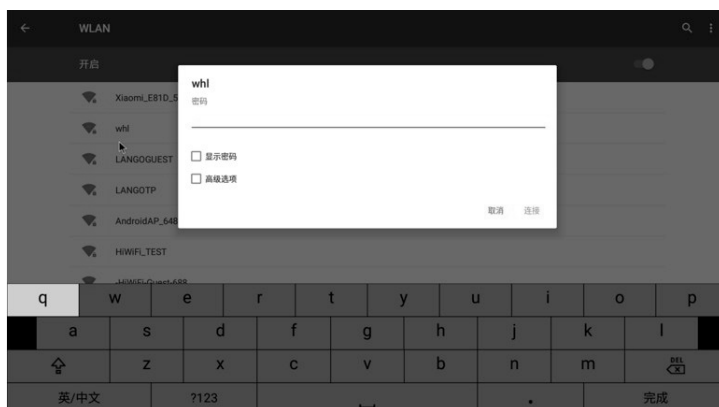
WLAN

开启

Xiaomi_E81D_5

whl

LANGOGUEST

LANGOTP

AndroidAP_648

HiWiFi_TEST

HiWiFi-Guest-688

whl

密码

显示密码

高级选项

取消 连接

q w e r t y u i o p

a s d f g h j k l

z x c v b n m DEL

英/中文 ?123 . 完成